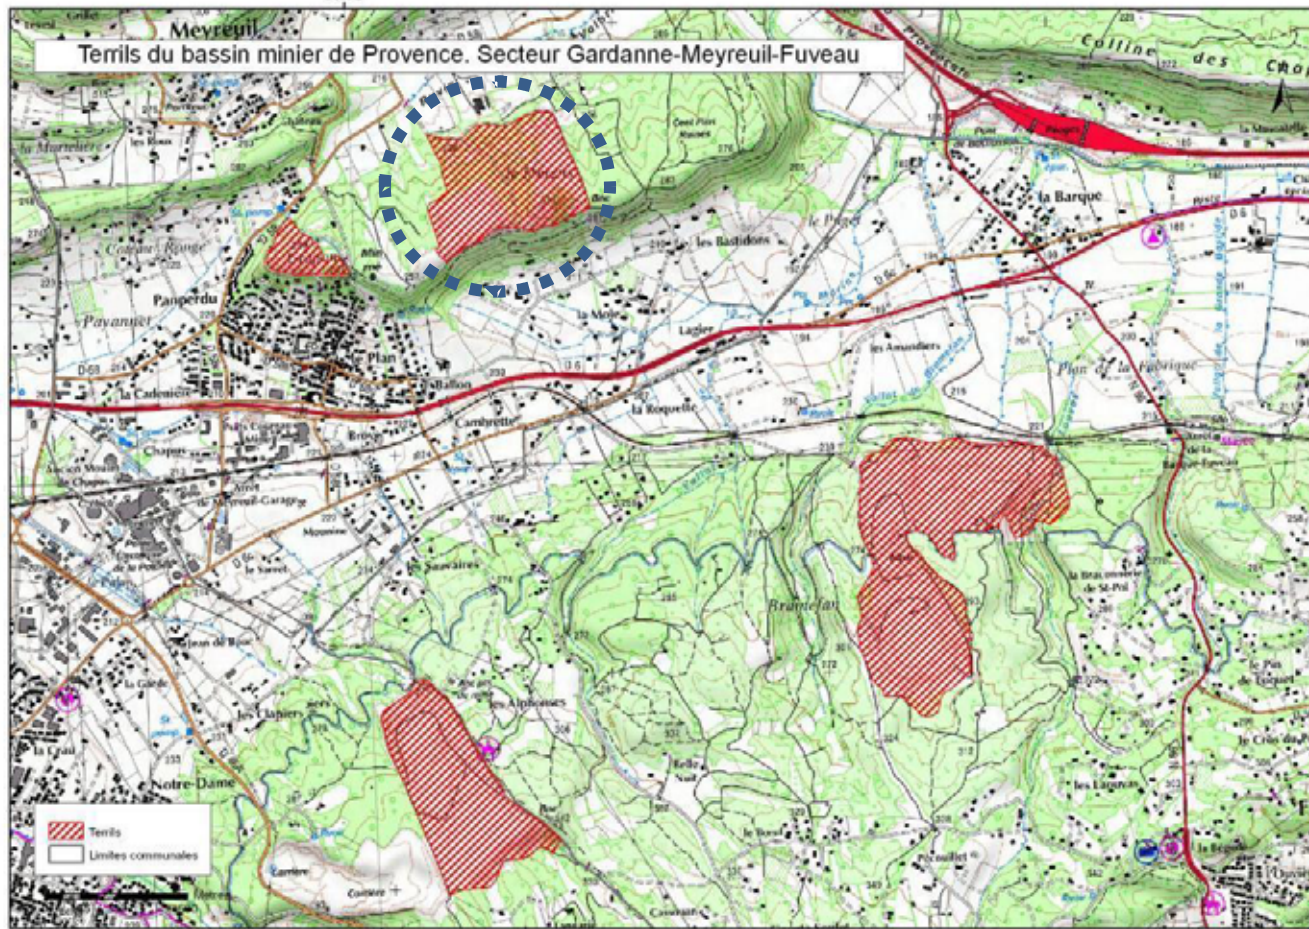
Terrils du bassin minier de Provence. Secteur Gardanne-Meyreuil-Fuveau

Meyreuil

Colline des Cha

la Barque

les Bastidons

Panperdu

Payannet

Plan

la Mole

Lagier

les Amandiers

Plan de la Fabrique

la Cardeline

Ballon

la Roquette

Cambrette

Chapus

Brémond

les Sauvaires

Bramefan

les Alphonses

les Clapiers

la Craï

Notre-Dame

le Pin de Trélique

le Cros du Payet

les Pêcoullet

Terrils

Limites communales